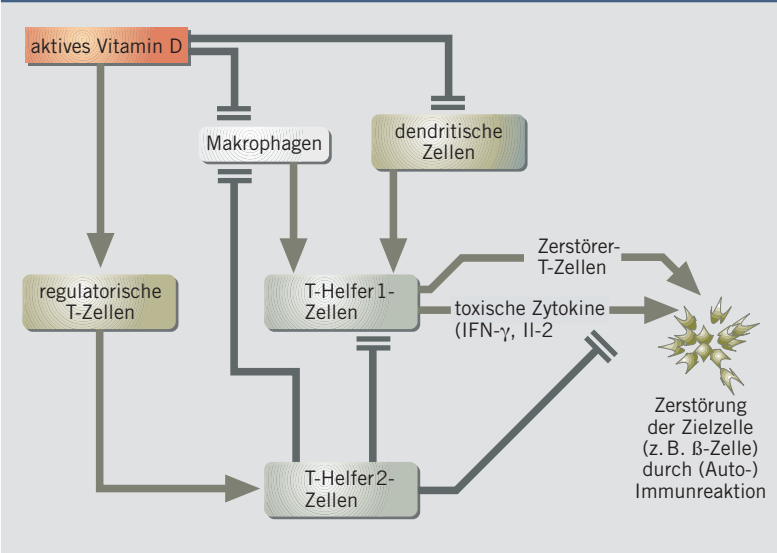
aktives Vitamin D

Makrophagen

dendritische Zellen

regulatorische T-Zellen

T-Helfer 1-Zellen

Zerstörer-T-Zellen

toxische Zytokine (IFN-$\gamma$, Il-2

Zerstörung der Zielzelle (z. B. ß-Zelle) durch (Auto-) Immunreaktion

T-Helfer 2-Zellen